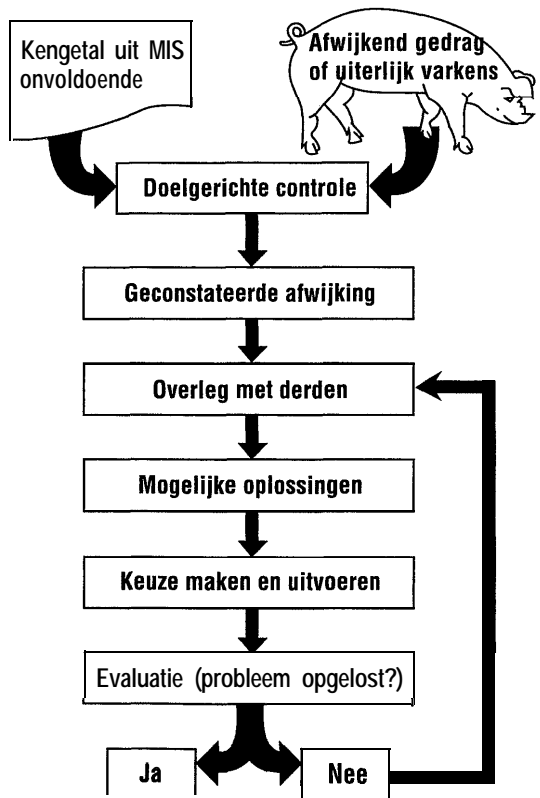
Kengetal uit MIS onvoldoende

Afwijkend gedrag of uiterlijk varkens

Doelgerichte controle

Geconstateerde afwijking

Overleg met derden

Mogelijke oplossingen

Keuze maken en uitvoeren

Evaluatie (probleem opgelost?)

Ja

Nee